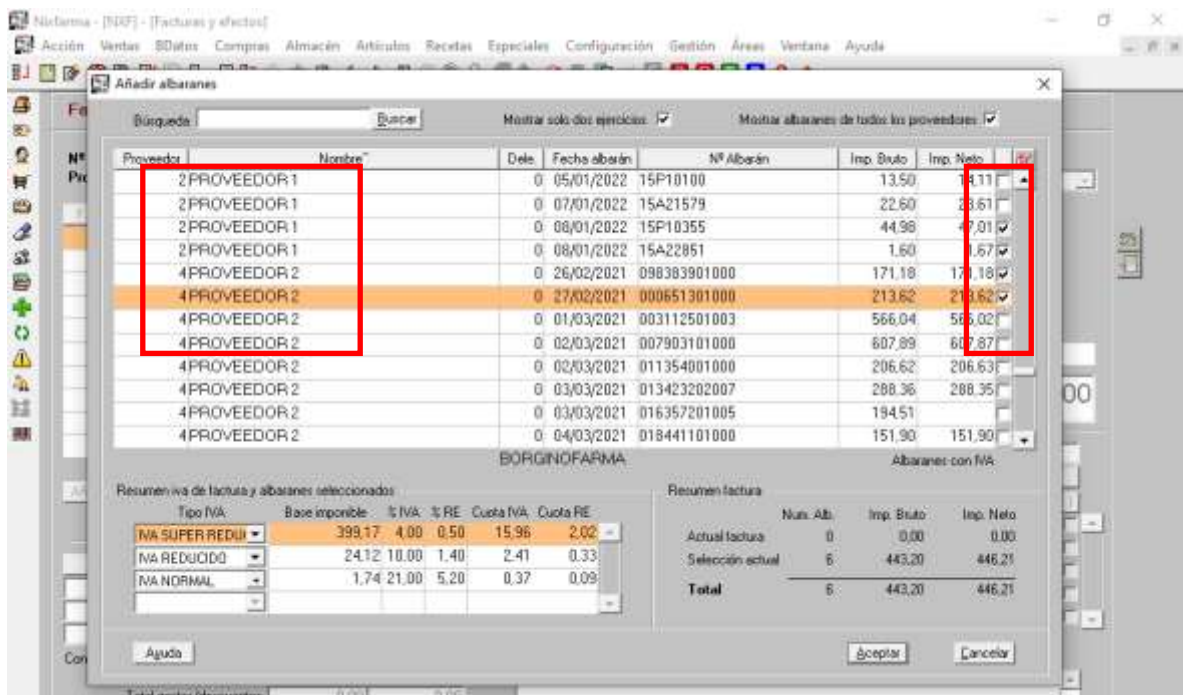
Nixfarma - [NXF] - [Facturas y efectos]

Acción Ventas BDatos Compras Almacén Artículos Recetas Especiales Configuración Gestión Áreas Ventana Ayuda

Añadir albaranes

Búsqueda [ ] Buscar Mostrar solo dos ejercicios ☑ Mostrar albaranes de todos los proveedores ☑

| Proveedor | Nombre | Dele | Fecha albarán | Nº Albarán | Imp. Bruto | Imp. Neto | |
|---|---|---|---|---|---|---|---|
| 2 | PROVEEDOR 1 | 0 | 05/01/2022 | 15P10100 | 13,50 | 14,11 | ☐ |
| 2 | PROVEEDOR 1 | 0 | 07/01/2022 | 15A21579 | 22,60 | 23,61 | ☐ |
| 2 | PROVEEDOR 1 | 0 | 08/01/2022 | 15P10355 | 44,98 | 47,01 | ☑ |
| 2 | PROVEEDOR 1 | 0 | 08/01/2022 | 15A22851 | 1,60 | 1,67 | ☑ |
| 4 | PROVEEDOR 2 | 0 | 26/02/2021 | 098383901000 | 171,18 | 171,18 | ☑ |
| 4 | PROVEEDOR 2 | 0 | 27/02/2021 | 000651301000 | 213,62 | 213,62 | ☑ |
| 4 | PROVEEDOR 2 | 0 | 01/03/2021 | 003112501003 | 566,04 | 566,02 | ☐ |
| 4 | PROVEEDOR 2 | 0 | 02/03/2021 | 007903101000 | 607,89 | 607,87 | ☐ |
| 4 | PROVEEDOR 2 | 0 | 02/03/2021 | 011354001000 | 206,62 | 206,63 | ☐ |
| 4 | PROVEEDOR 2 | 0 | 03/03/2021 | 013423202007 | 288,36 | 288,35 | ☐ |
| 4 | PROVEEDOR 2 | 0 | 03/03/2021 | 016357201005 | 194,51 | | ☐ |
| 4 | PROVEEDOR 2 | 0 | 04/03/2021 | 018441101000 | 151,90 | 151,90 | ☐ |

BORGINOFARMA Albaranes con IVA

Resumen iva de factura y albaranes seleccionados

| Tipo IVA | Base imponible | % IVA | % RE | Cuota IVA | Cuota RE |
|---|---|---|---|---|---|
| IVA SUPER REDUI | 399,17 | 4,00 | 0,50 | 15,96 | 2,02 |
| IVA REDUCIDO | 24,12 | 10,00 | 1,40 | 2,41 | 0,33 |
| IVA NORMAL | 1,74 | 21,00 | 5,20 | 0,37 | 0,09 |

Resumen factura

| | Num. Alb. | Imp. Bruto | Imp. Neto |
|---|---|---|---|
| Actual factura | 0 | 0,00 | 0,00 |
| Selección actual | 6 | 443,20 | 446,21 |
| Total | 6 | 443,20 | 446,21 |

Ayuda Aceptar Cancelar